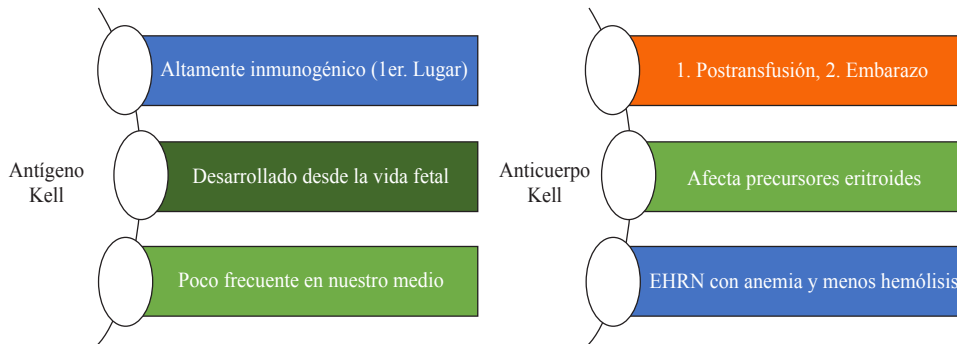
Antígeno Kell

Altamente inmunogénico (1er. Lugar)

Desarrollado desde la vida fetal

Poco frecuente en nuestro medio

Anticuerpo Kell

1. Postransfusión, 2. Embarazo

Afecta precursores eritroides

EHRN con anemia y menos hemólisis